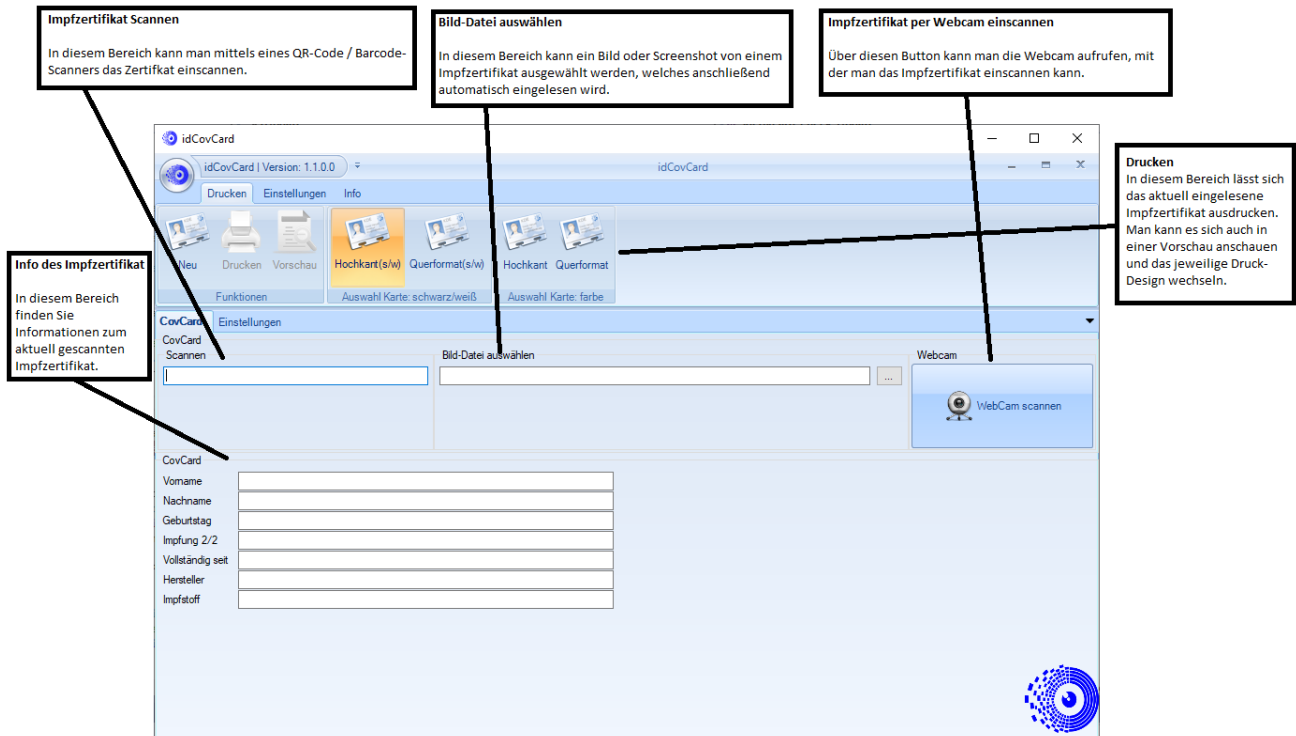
Impfzertifikat Scannen

In diesem Bereich kann man mittels eines QR-Code / Barcode-Scanners das Zertifkat einscannen.

Bild-Datei auswählen

In diesem Bereich kann ein Bild oder Screenshot von einem Impfzertifikat ausgewählt werden, welches anschließend automatisch eingelesen wird.

Impfzertifikat per Webcam einscannen

Über diesen Button kann man die Webcam aufrufen, mit der man das Impfzertifikat einscannen kann.

idCovCard

idCovCard | Version: 1.1.0.0

idCovCard

Drucken Einstellungen Info

Drucken
In diesem Bereich lässt sich das aktuell eingelesene Impfzertifikat ausdrucken. Man kann es sich auch in einer Vorschau anschauen und das jeweilige Druck-Design wechseln.

Info des Impfzertifikat

In diesem Bereich finden Sie Informationen zum aktuell gescannten Impfzertifikat.

Neu Drucken Vorschau
Funktionen

Hochkant(s/w) Querformat(s/w)
Auswahl Karte: schwarz/weiß

Hochkant Querformat
Auswahl Karte: farbe

CovCard Einstellungen

CovCard
Scannen

Bild-Datei auswählen

...

Webcam

WebCam scannen

CovCard
Vorname
Nachname
Geburtstag
Impfung 2/2
Vollständig seit
Hersteller
Impfstoff